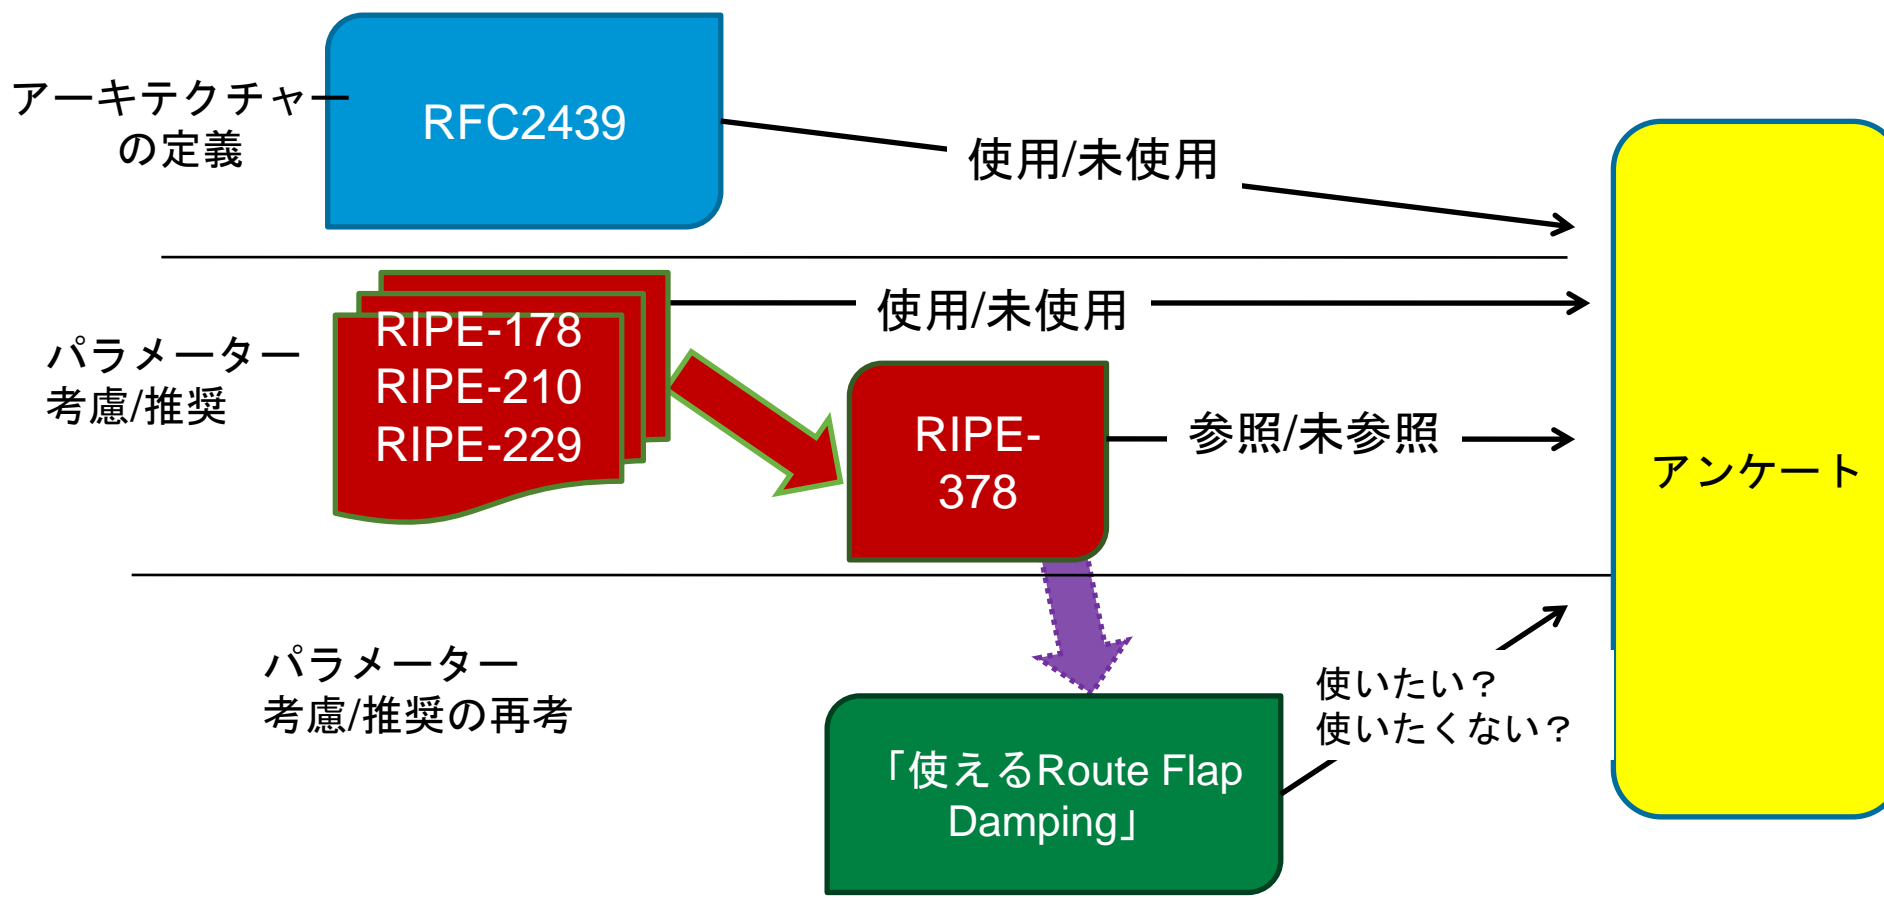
アーキテクチャーの定義

RFC2439

使用/未使用

パラメーター考慮/推奨

RIPE-178
RIPE-210
RIPE-229

使用/未使用

RIPE-378

参照/未参照

アンケート

パラメーター考慮/推奨の再考

「使えるRoute Flap Damping」

使いたい？
使いたくない？